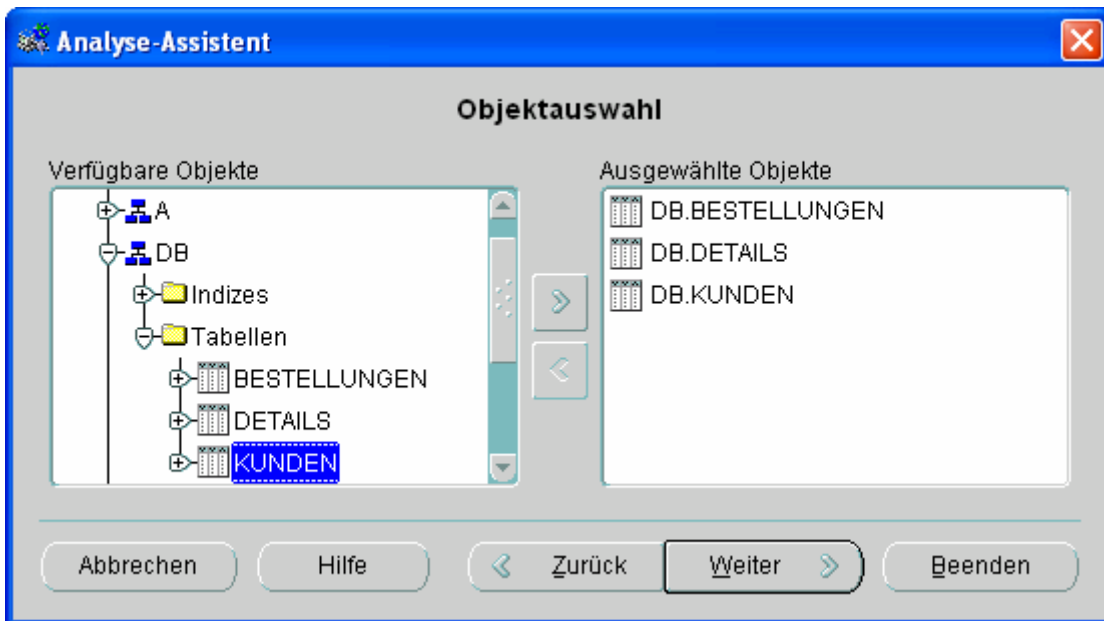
Analyse-Assistent

Objektauswahl

Verfügbare Objekte

A
DB
Indizes
Tabellen
BESTELLUNGEN
DETAILS
KUNDEN

Ausgewählte Objekte

DB.BESTELLUNGEN
DB.DETAILS
DB.KUNDEN

Abbrechen
Hilfe
Zurück
Weiter
Beenden